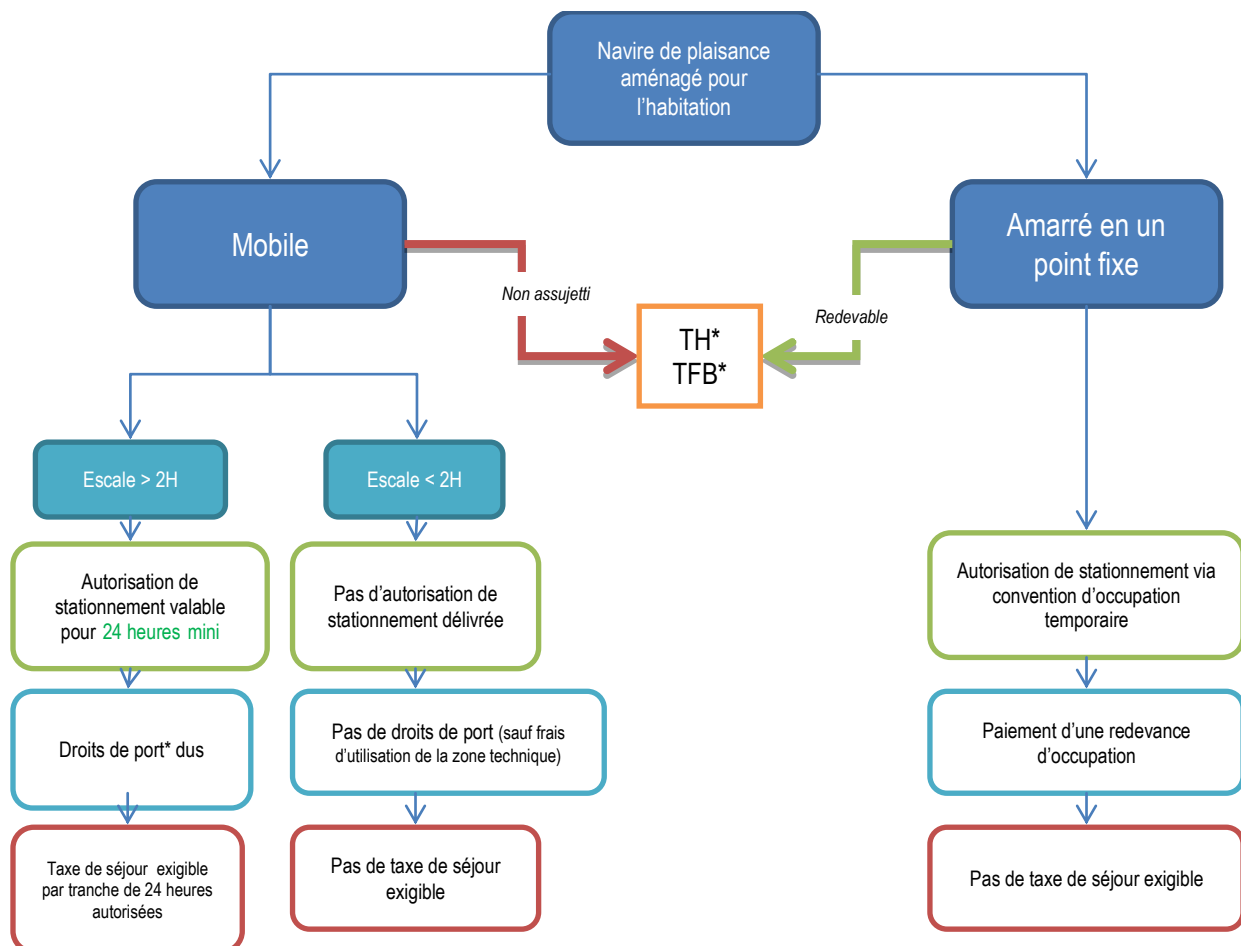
Navire de plaisance aménagé pour l'habitation

Mobile

Amarré en un point fixe

Non assujetti

Redevable

TH*
TFB*

Escale > 2H

Escale < 2H

Autorisation de stationnement valable pour 24 heures mini

Pas d'autorisation de stationnement délivrée

Autorisation de stationnement via convention d'occupation temporaire

Droits de port* dus

Pas de droits de port (sauf frais d'utilisation de la zone technique)

Paiement d'une redevance d'occupation

Taxe de séjour exigible par tranche de 24 heures autorisées

Pas de taxe de séjour exigible

Pas de taxe de séjour exigible